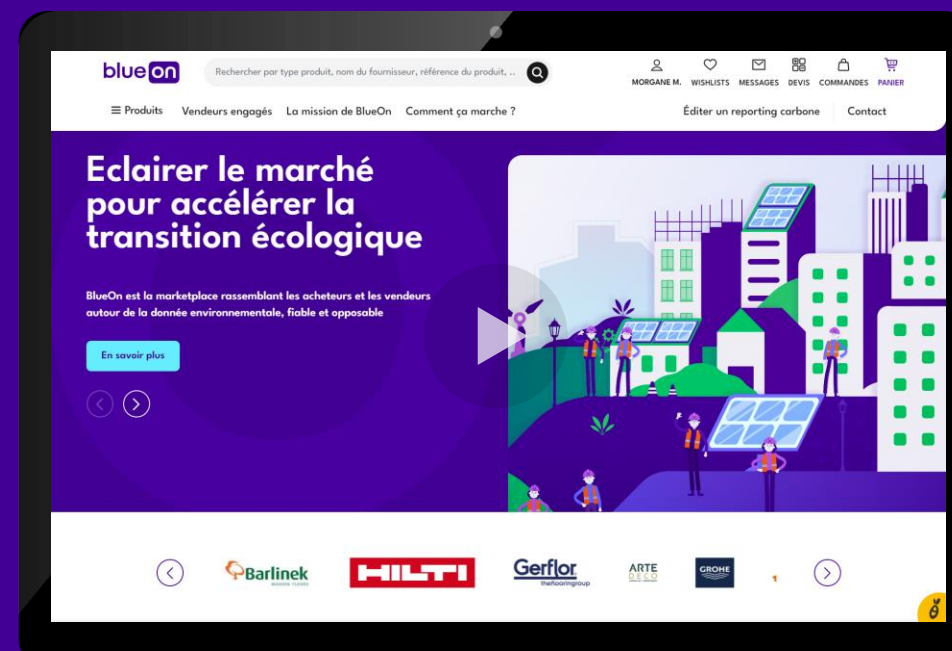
blue on

Rechercher par type produit, nom du fournisseur, référence du produit, ...

MORGANE M. WISHLISTS MESSAGES DEVIS COMMANDES PANIER

Produits Vendeurs engagés La mission de BlueOn Comment ça marche ?

Éditer un reporting carbone Contact

Eclairer le marché pour accélérer la transition écologique

BlueOn est la marketplace rassemblant les acheteurs et les vendeurs autour de la donnée environnementale, fiable et opposable

En savoir plus

Barlinek

HILTI

Gerflor theflooringroup

ARTE DECO

GROHE